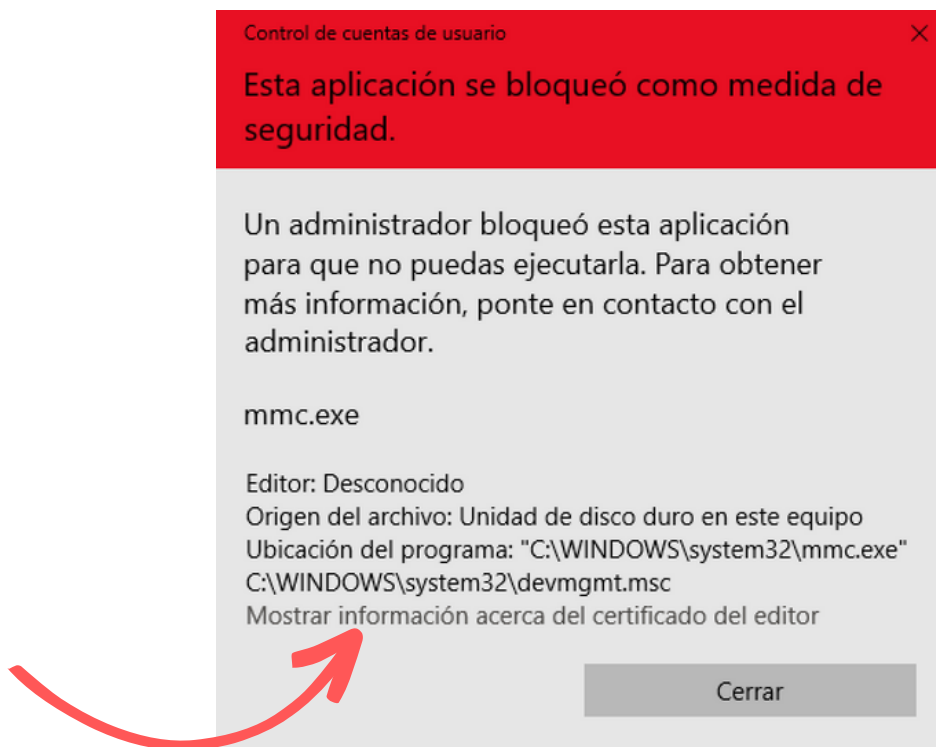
Control de cuentas de usuario

Esta aplicación se bloqueó como medida de seguridad.

Un administrador bloqueó esta aplicación para que no puedas ejecutarla. Para obtener más información, ponte en contacto con el administrador.

mmc.exe

Editor: Desconocido
Origen del archivo: Unidad de disco duro en este equipo
Ubicación del programa: "C:\WINDOWS\system32\mmc.exe" C:\WINDOWS\system32\devmgmt.msc
Mostrar información acerca del certificado del editor

Cerrar